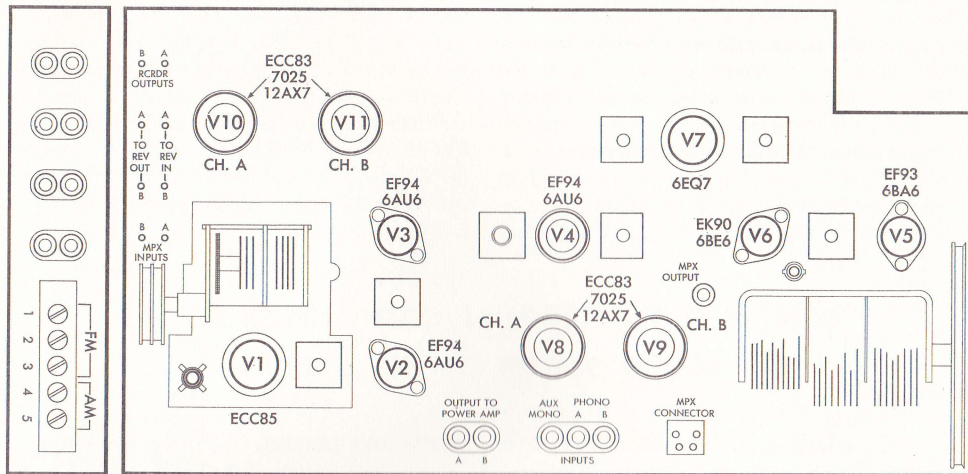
1
2
3
4
5
FM
AM

B A
RCRDR
OUTPUTS

ECC83
7025
12AX7

V10
CH. A

V11
CH. B

A
TO
REV
OUT
B

A
TO
REV
IN
B

B A
MPX
INPUTS

EF94
6AU6
V3

EF94
6AU6
V4

V7
6EQ7

EK90
6BE6
V6

EF93
6BA6
V5

MPX
OUTPUT

ECC83
7025
12AX7

CH. A
V8

V9
CH. B

EF94
6AU6
V2

V1
ECC85

OUTPUT TO
POWER AMP
A B

AUX
MONO

PHONO
A B

INPUTS

MPX
CONNECTOR